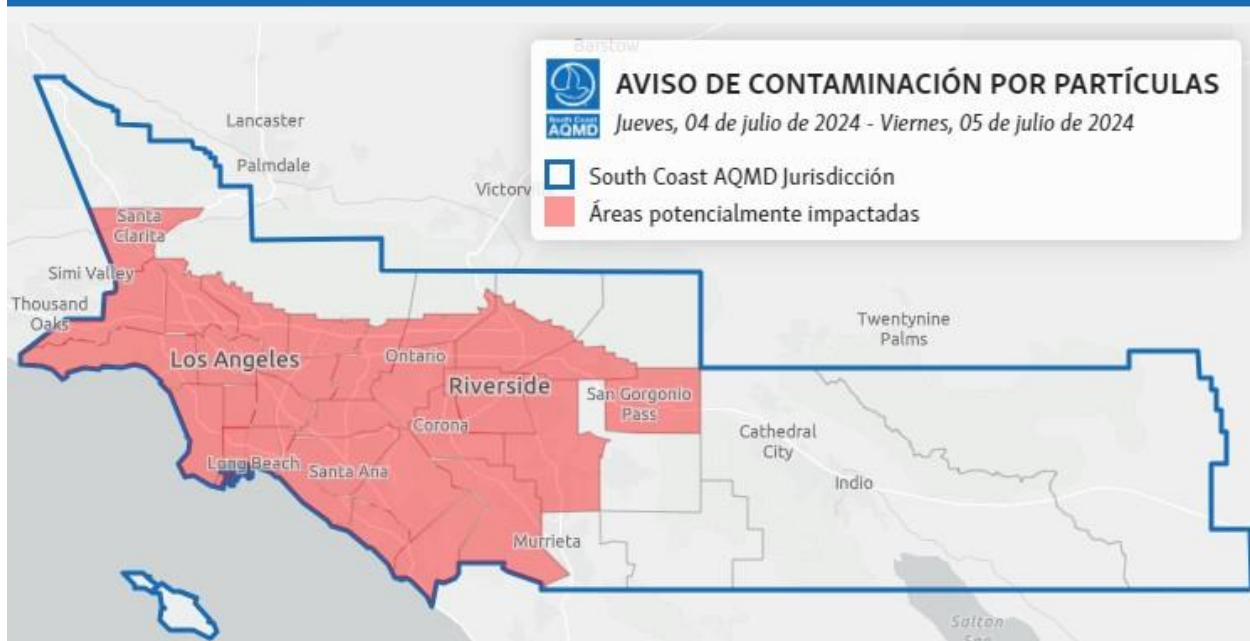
Barstow

South Coast AQMD

AVISO DE CONTAMINACIÓN POR PARTÍCULAS

Jueves, 04 de julio de 2024 - Viernes, 05 de julio de 2024

South Coast AQMD Jurisdicción

Áreas potencialmente impactadas

Lancaster

Palmdale

Victorv

Santa Clarita

Simi Valley

Thousand Oaks

Los Angeles

Ontario

Riverside

San Gorgonio Pass

Twentynine Palms

Cathedral City

Indio

Corona

Long Beach

Santa Ana

Murrieta

Salton